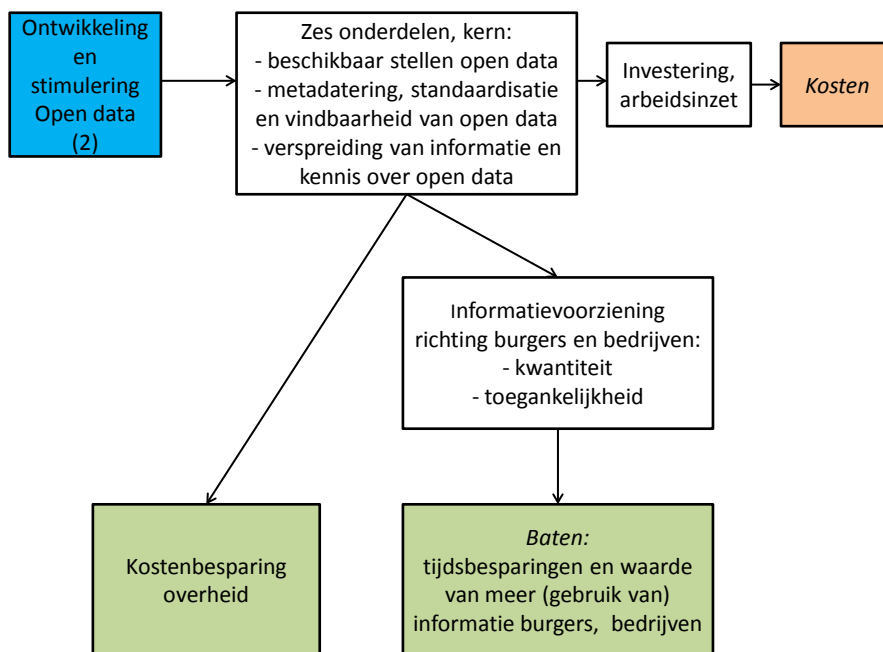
Ontwikkeling en stimulering Open data (2)

Zes onderdelen, kern:
- beschikbaar stellen open data
- metadatering, standaardisatie en vindbaarheid van open data
- verspreiding van informatie en kennis over open data

Investering, arbeidsinzet

Kosten

Informatievoorziening richting burgers en bedrijven:
- kwantiteit
- toegankelijkheid

Kostenbesparing overheid

Baten:
tijdsbesparingen en waarde van meer (gebruik van) informatie burgers, bedrijven